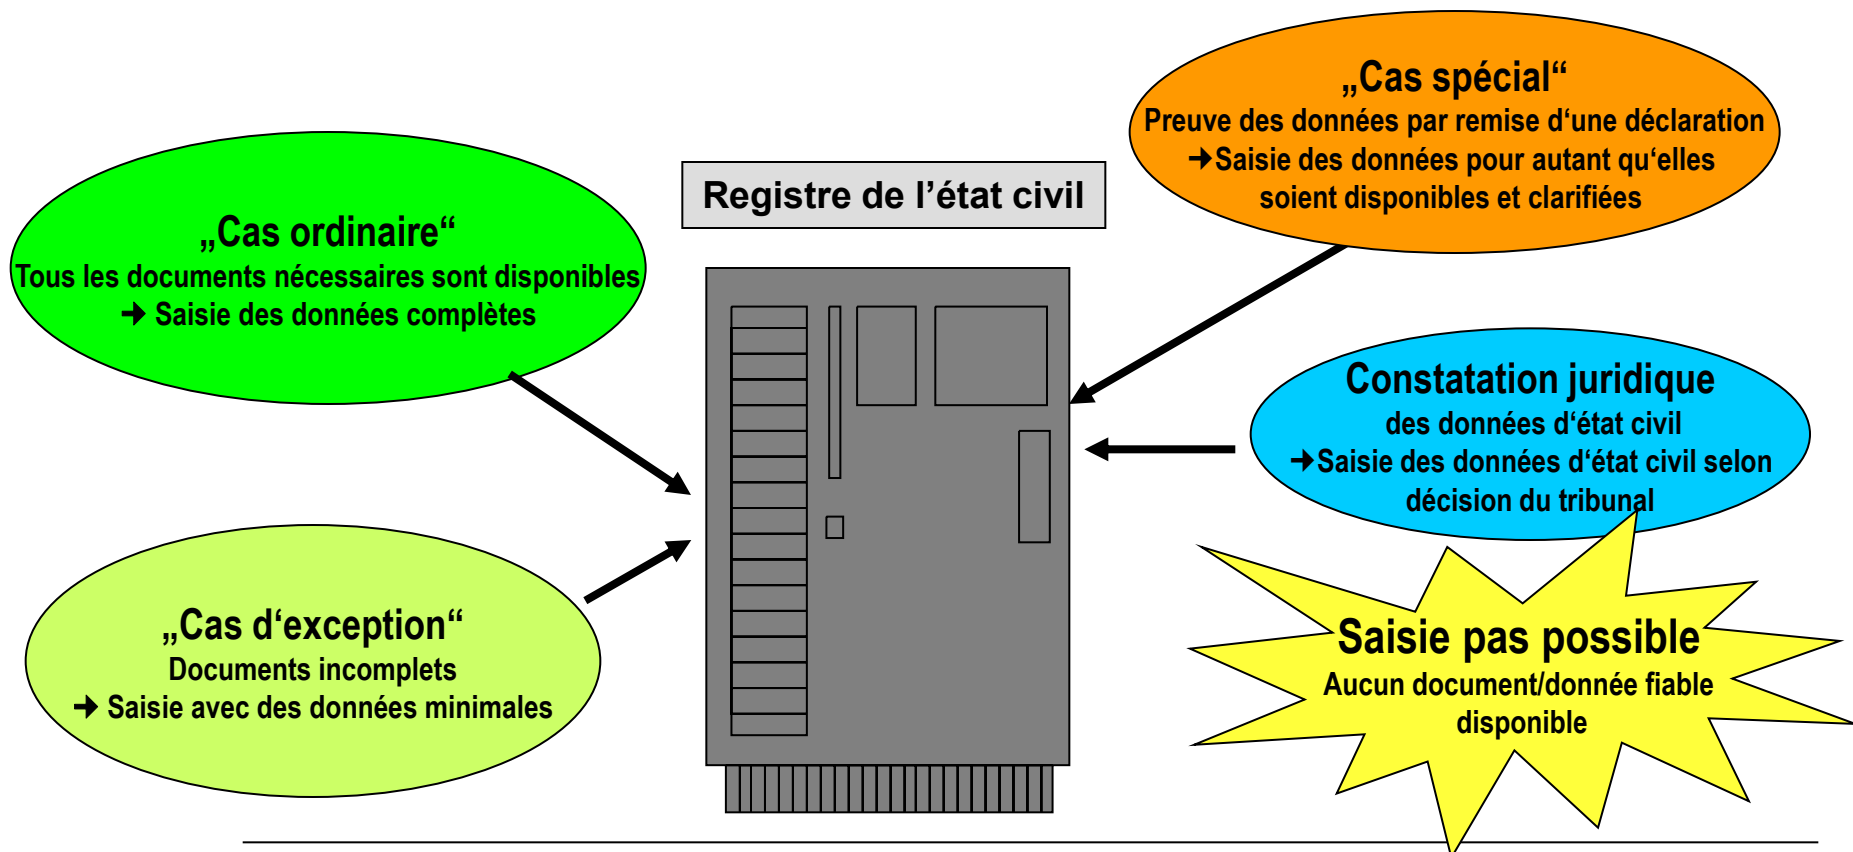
Registre de l'état civil

„Cas ordinaire"
Tous les documents nécessaires sont disponibles
→ Saisie des données complètes

„Cas spécial"
Preuve des données par remise d'une déclaration
→Saisie des données pour autant qu'elles soient disponibles et clarifiées

Constatation juridique
des données d'état civil
→Saisie des données d'état civil selon décision du tribunal

„Cas d'exception"
Documents incomplets
→ Saisie avec des données minimales

Saisie pas possible
Aucun document/donnée fiable disponible